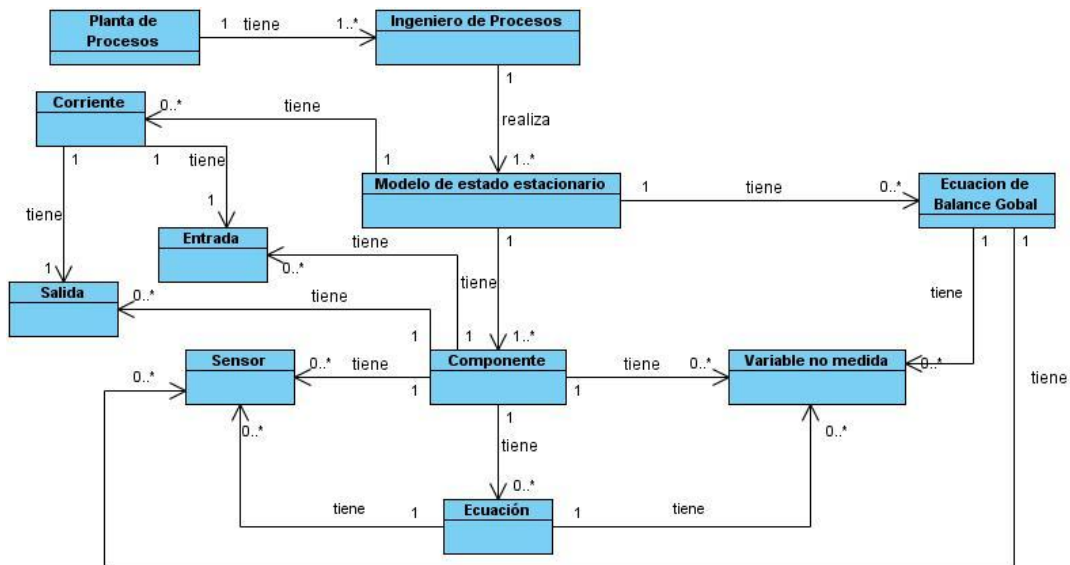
Planta de Procesos
1 tiene 1..*
Ingeniero de Procesos
1
realiza
1..*
Corriente
0..*
tiene
1
1
1
tiene
1
tiene
1
Modelo de estado estacionario
1
tiene
0..*
Ecuacion de Balance Gobal
Entrada
tiene
0..*
1
1
1
tiene
Salida
0..*
tiene
tiene
1
1
1..*
Sensor
0..*
tiene
Componente
tiene
0..*
Variable no medida
0..*
0..*
1
1
tiene
0..*
1
tiene
0..*
0..*
tiene
1
Ecuación
1
tiene